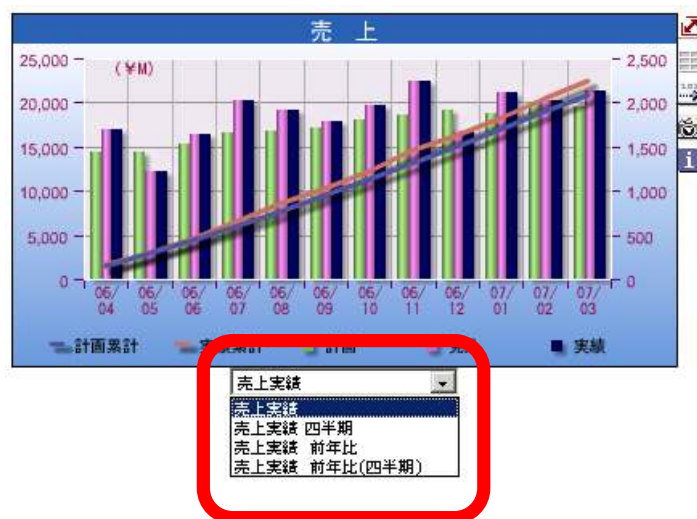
売 上

(¥M)

25,000
20,000
15,000
10,000
5,000
0

2,500
2,000
1,500
1,000
500
0

06/04
06/05
06/06
06/07
06/08
06/09
06/10
06/11
06/12
07/01
07/02
07/03

計画累計 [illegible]累計 計画 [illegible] 実績

売上実績

売上実績
売上実績 四半期
売上実績 前年比
売上実績 前年比(四半期)